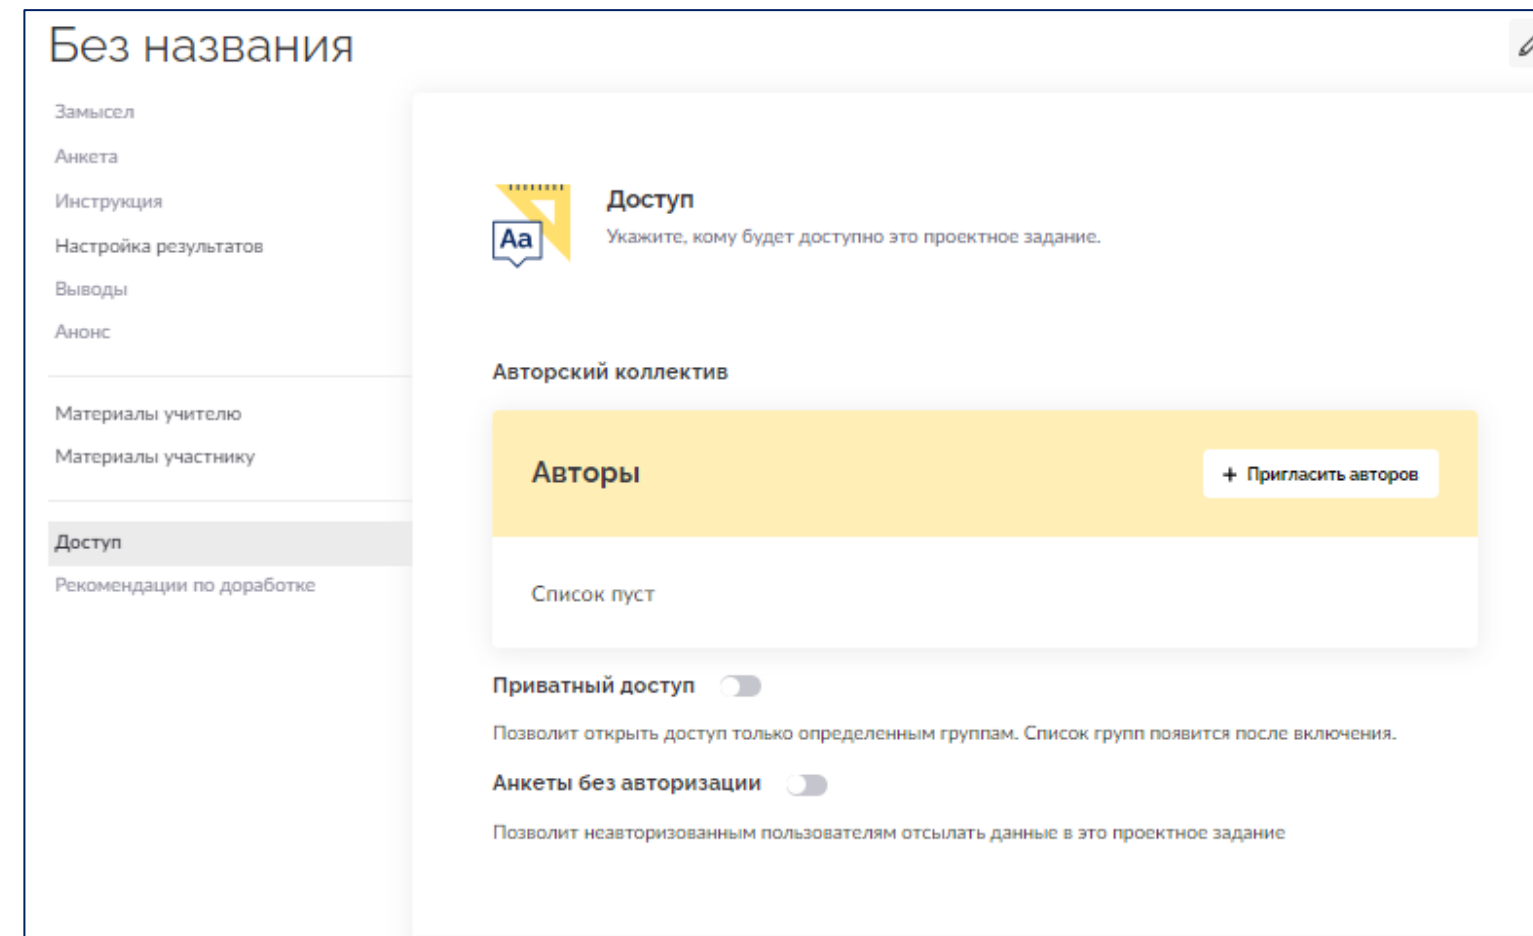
Без названия

Замысел
Анкета
Инструкция
Настройка результатов
Выводы
Анонс

Материалы учителю
Материалы участнику

Доступ
Рекомендации по доработке

Aa

Доступ
Укажите, кому будет доступно это проектное задание.

Авторский коллектив

Авторы

+ Пригласить авторов

Список пуст

Приватный доступ

Позволит открыть доступ только определенным группам. Список групп появится после включения.

Анкеты без авторизации

Позволит неавторизованным пользователям отсылать данные в это проектное задание